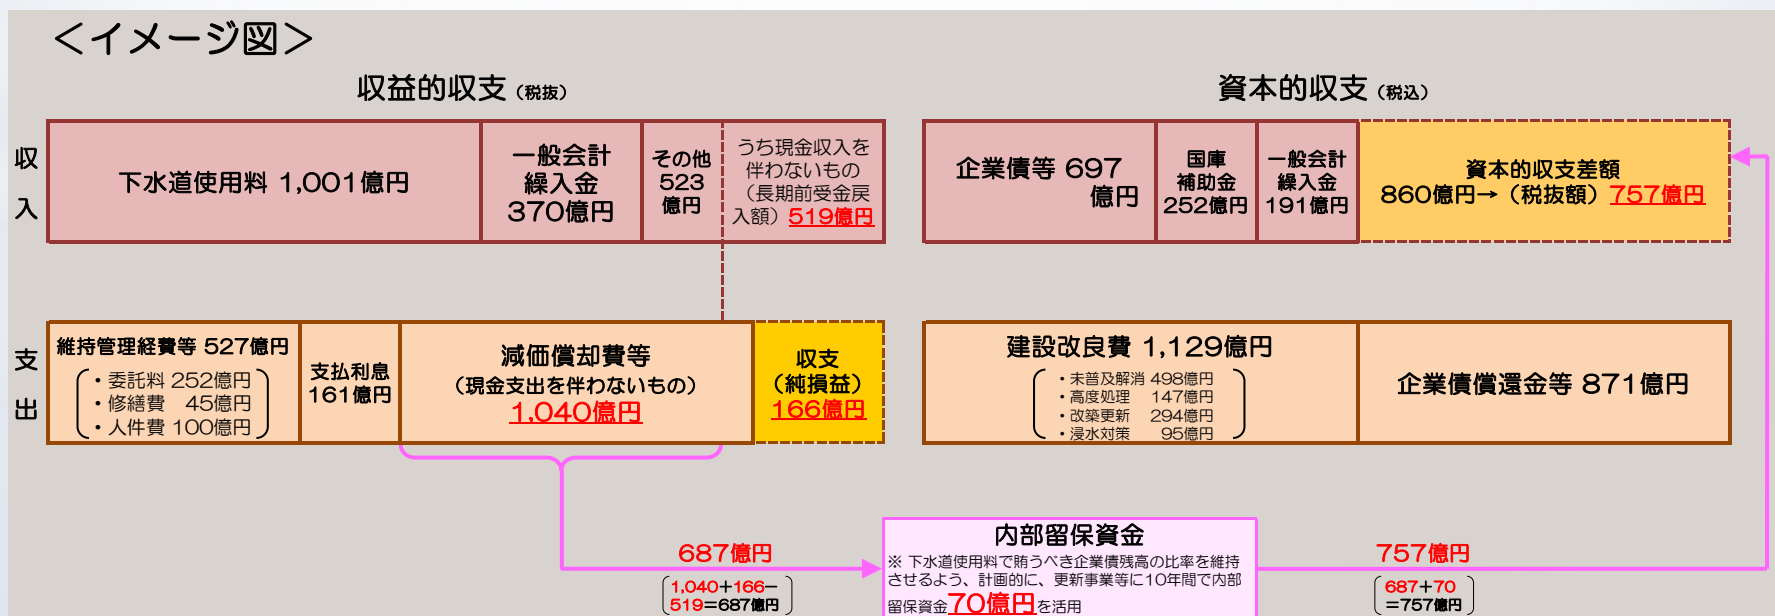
＜イメージ図＞

収益的収支（税抜）

資本的収支（税込）

収入

| 下水道使用料 1,001億円 | 一般会計繰入金 370億円 | その他 523億円 | うち現金収入を伴わないもの（長期前受金戻入額）519億円 |
|---|---|---|---|

| 企業債等 697億円 | 国庫補助金 252億円 | 一般会計繰入金 191億円 | 資本的収支差額 860億円→（税抜額）757億円 |
|---|---|---|---|

支出

| 維持管理経費等 527億円（・委託料 252億円 ・修繕費 45億円 ・人件費 100億円） | 支払利息 161億円 | 減価償却費等（現金支出を伴わないもの）1,040億円 | 収支（純損益）166億円 |
|---|---|---|---|

| 建設改良費 1,129億円（・未普及解消 498億円 ・高度処理 147億円 ・改築更新 294億円 ・浸水対策 95億円） | 企業債償還金等 871億円 |
|---|---|

687億円
（1,040+166−519=687億円）

内部留保資金
※ 下水道使用料で賄うべき企業債残高の比率を維持させるよう、計画的に、更新事業等に10年間で内部留保資金70億円を活用

757億円
（687+70 =757億円）